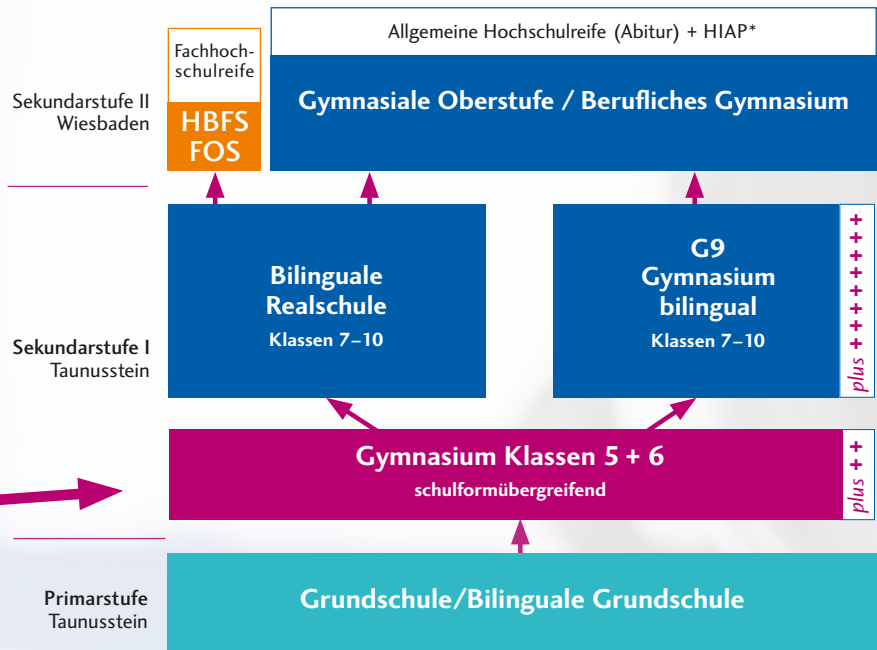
Sekundarstufe II
Wiesbaden

Fachhochschulreife

HBFS
FOS

Allgemeine Hochschulreife (Abitur) + HIAP*

Gymnasiale Oberstufe / Berufliches Gymnasium

Sekundarstufe I
Taunusstein

Bilinguale
Realschule
Klassen 7–10

G9
Gymnasium
bilingual
Klassen 7–10

plus + + + + + + + +

Gymnasium Klassen 5 + 6
schulformübergreifend

plus + +

Primarstufe
Taunusstein

Grundschule/Bilinguale Grundschule